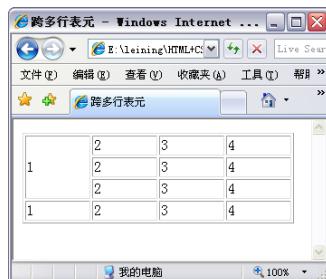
跨多行表元 - Windows Internet ...

E:\leining\HTML+CS

Live Sear

文件(F) 编辑(E) 查看(V) 收藏夹(A) 工具(T) 帮助

跨多行表元

| 1 | 2 | 3 | 4 |
|---|---|---|---|
| | 2 | 3 | 4 |
| | 2 | 3 | 4 |
| 1 | 2 | 3 | 4 |

我的电脑

100%